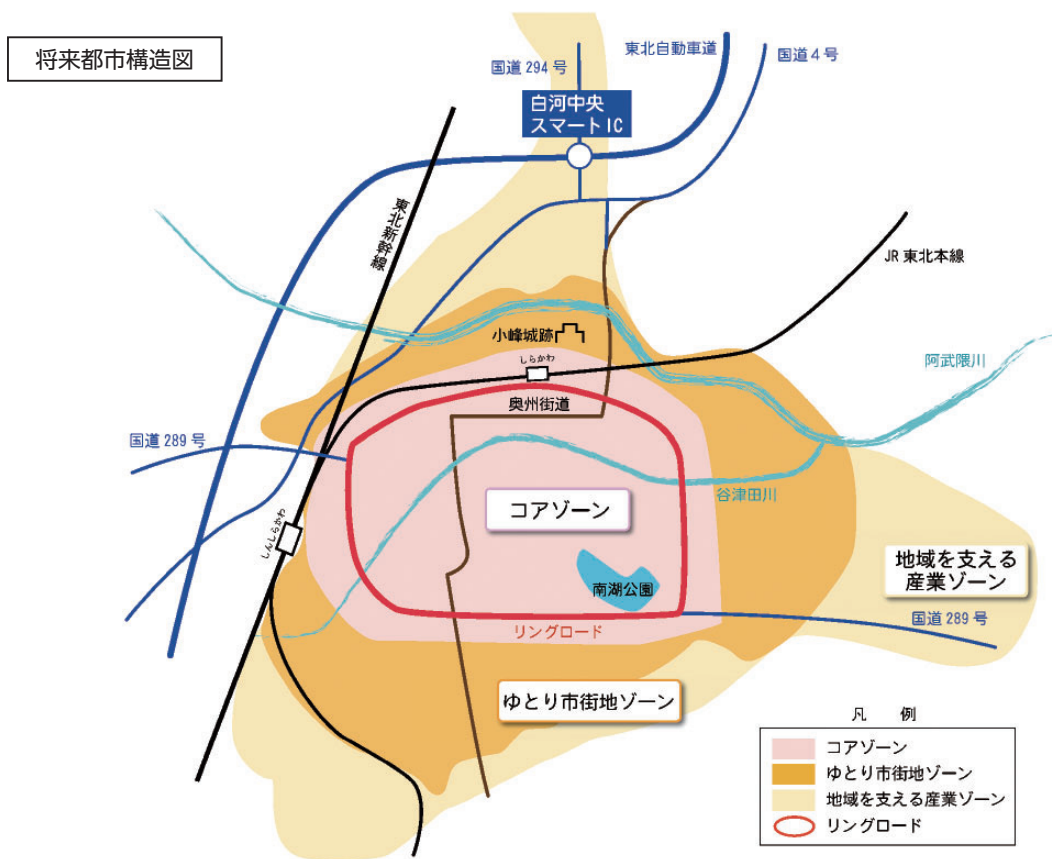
将来都市構造図

国道 294 号

東北自動車道

国道 4 号

白河中央
スマート IC

東北新幹線

JR 東北本線

小峰城跡

しらかわ

阿武隈川

奥州街道

国道 289 号

谷津田川

コアゾーン

しんしらかわ

地域を支える
産業ゾーン

南湖公園

国道 289 号

リングロード

ゆとり市街地ゾーン

凡　例

コアゾーン
ゆとり市街地ゾーン
地域を支える産業ゾーン
リングロード